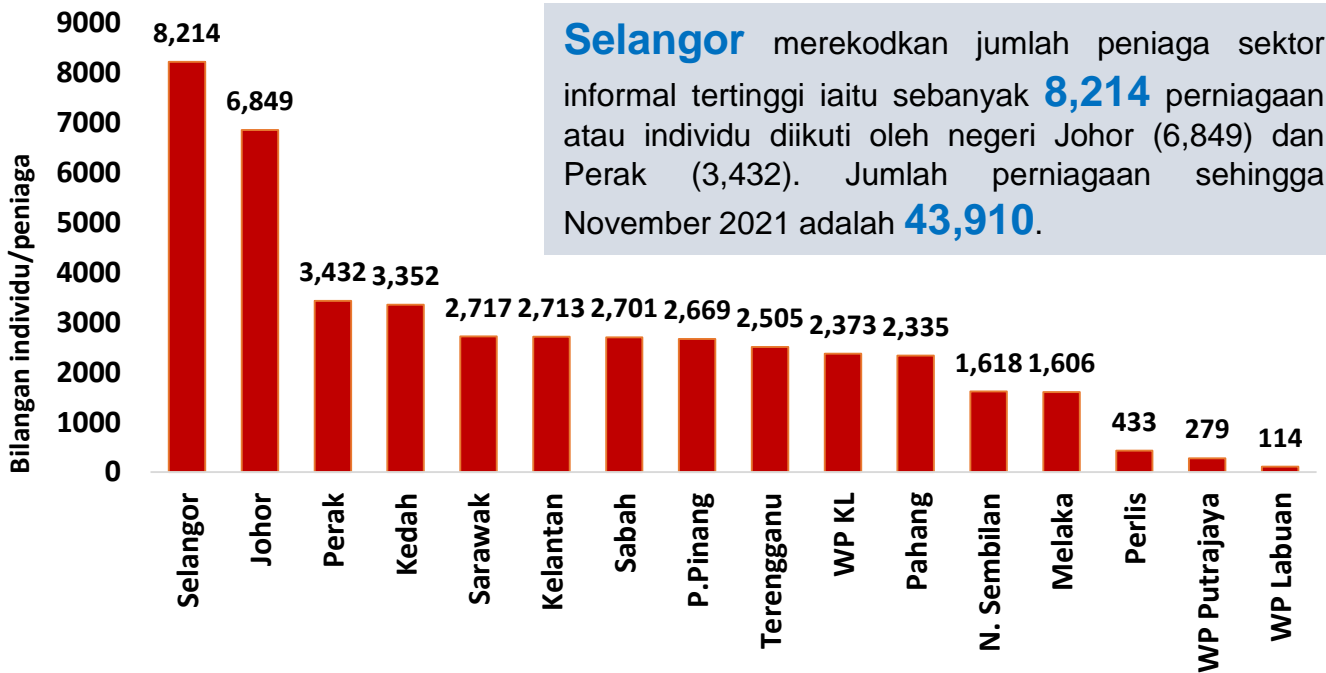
Selangor merekodkan jumlah peniaga sektor informal tertinggi iaitu sebanyak 8,214 perniagaan atau individu diikuti oleh negeri Johor (6,849) dan Perak (3,432). Jumlah perniagaan sehingga November 2021 adalah 43,910.

Bilangan individu/peniaga

9000
8000
7000
6000
5000
4000
3000
2000
1000
0

8,214
6,849
3,432
3,352
2,717
2,713
2,701
2,669
2,505
2,373
2,335
1,618
1,606
433
279
114

Selangor
Johor
Perak
Kedah
Sarawak
Kelantan
Sabah
P.Pinang
Terengganu
WP KL
Pahang
N. Sembilan
Melaka
Perlis
WP Putrajaya
WP Labuan